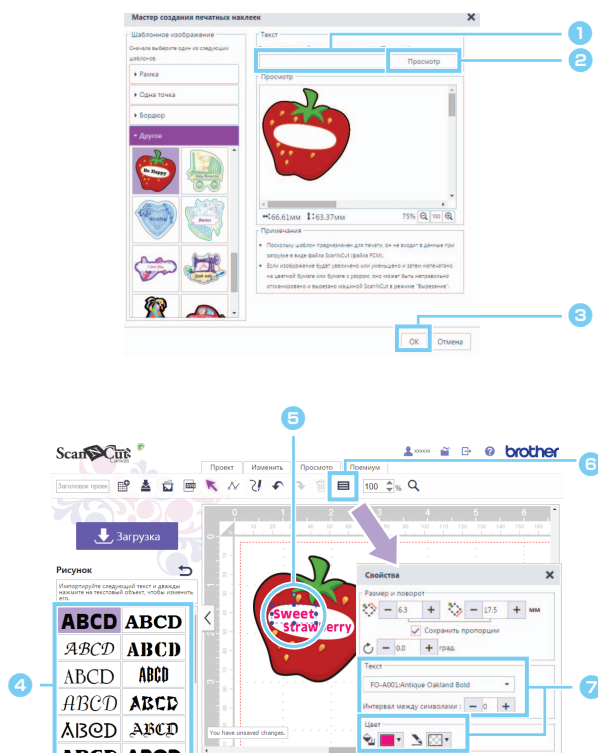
Мастер создания печатных наклеек

Шаблонное изображение
Сначала выберите один из следующих шаблонов.
Рамка
Одна точка
Бордюр
Другое

Be Happy

Текст
Просмотр

Просмотр

66,61мм 63,37мм 75% 100

Примечания
• Поскольку шаблон предназначен для печати, он не входит в данные при загрузке в виде файла ScanNCut (файла FCM).
• Если изображение будет увеличено или уменьшено и затем напечатано на цветной бумаге или бумаге с узором, оно может быть неправильно отсканировано и вырезано машиной ScanNCut в режиме "Вырезание".

OK Отмена

1
2
3

ScanNCut Canvas
xxxxx brother
Проект Изменить Просмотр Премиум
Заголовок проек
100 %
Загрузка
Рисунок
Импортируйте следующий текст и дважды нажмите на текстовый объект, чтобы изменить его.
ABCD ABCD
ABCD ABCD
ABCD ABCD
ABCD ABCD
ABCD ABCD

Sweet Strawberry

You have unsaved changes.

Свойства
Размер и поворот
6.3 17.5 мм
Сохранить пропорции
0.0 град.
Текст
FO-A001:Antique Oakland Bold
Интервал между символами : 0
Цвет

4
5
6
7